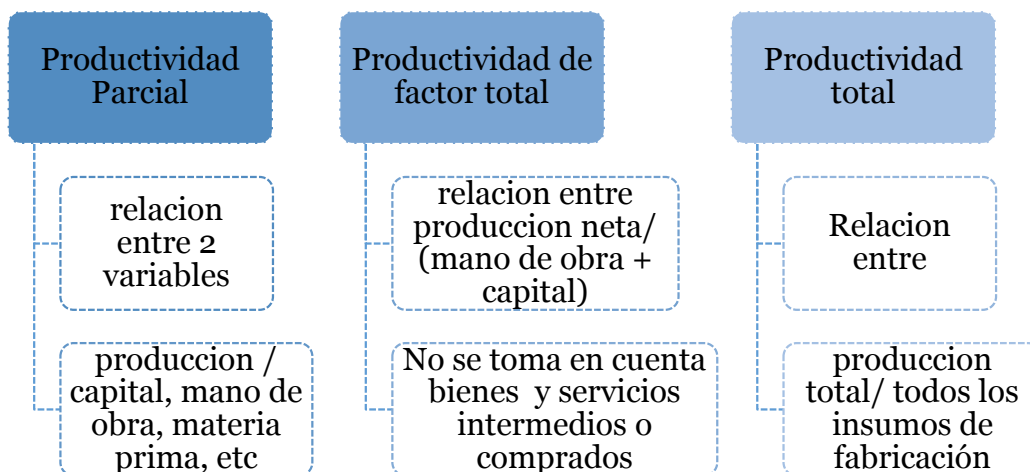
Productividad Parcial

relacion entre 2 variables

produccion / capital, mano de obra, materia prima, etc

Productividad de factor total

relacion entre produccion neta/ (mano de obra + capital)

No se toma en cuenta bienes y servicios intermedios o comprados

Productividad total

Relacion entre

produccion total/ todos los insumos de fabricación